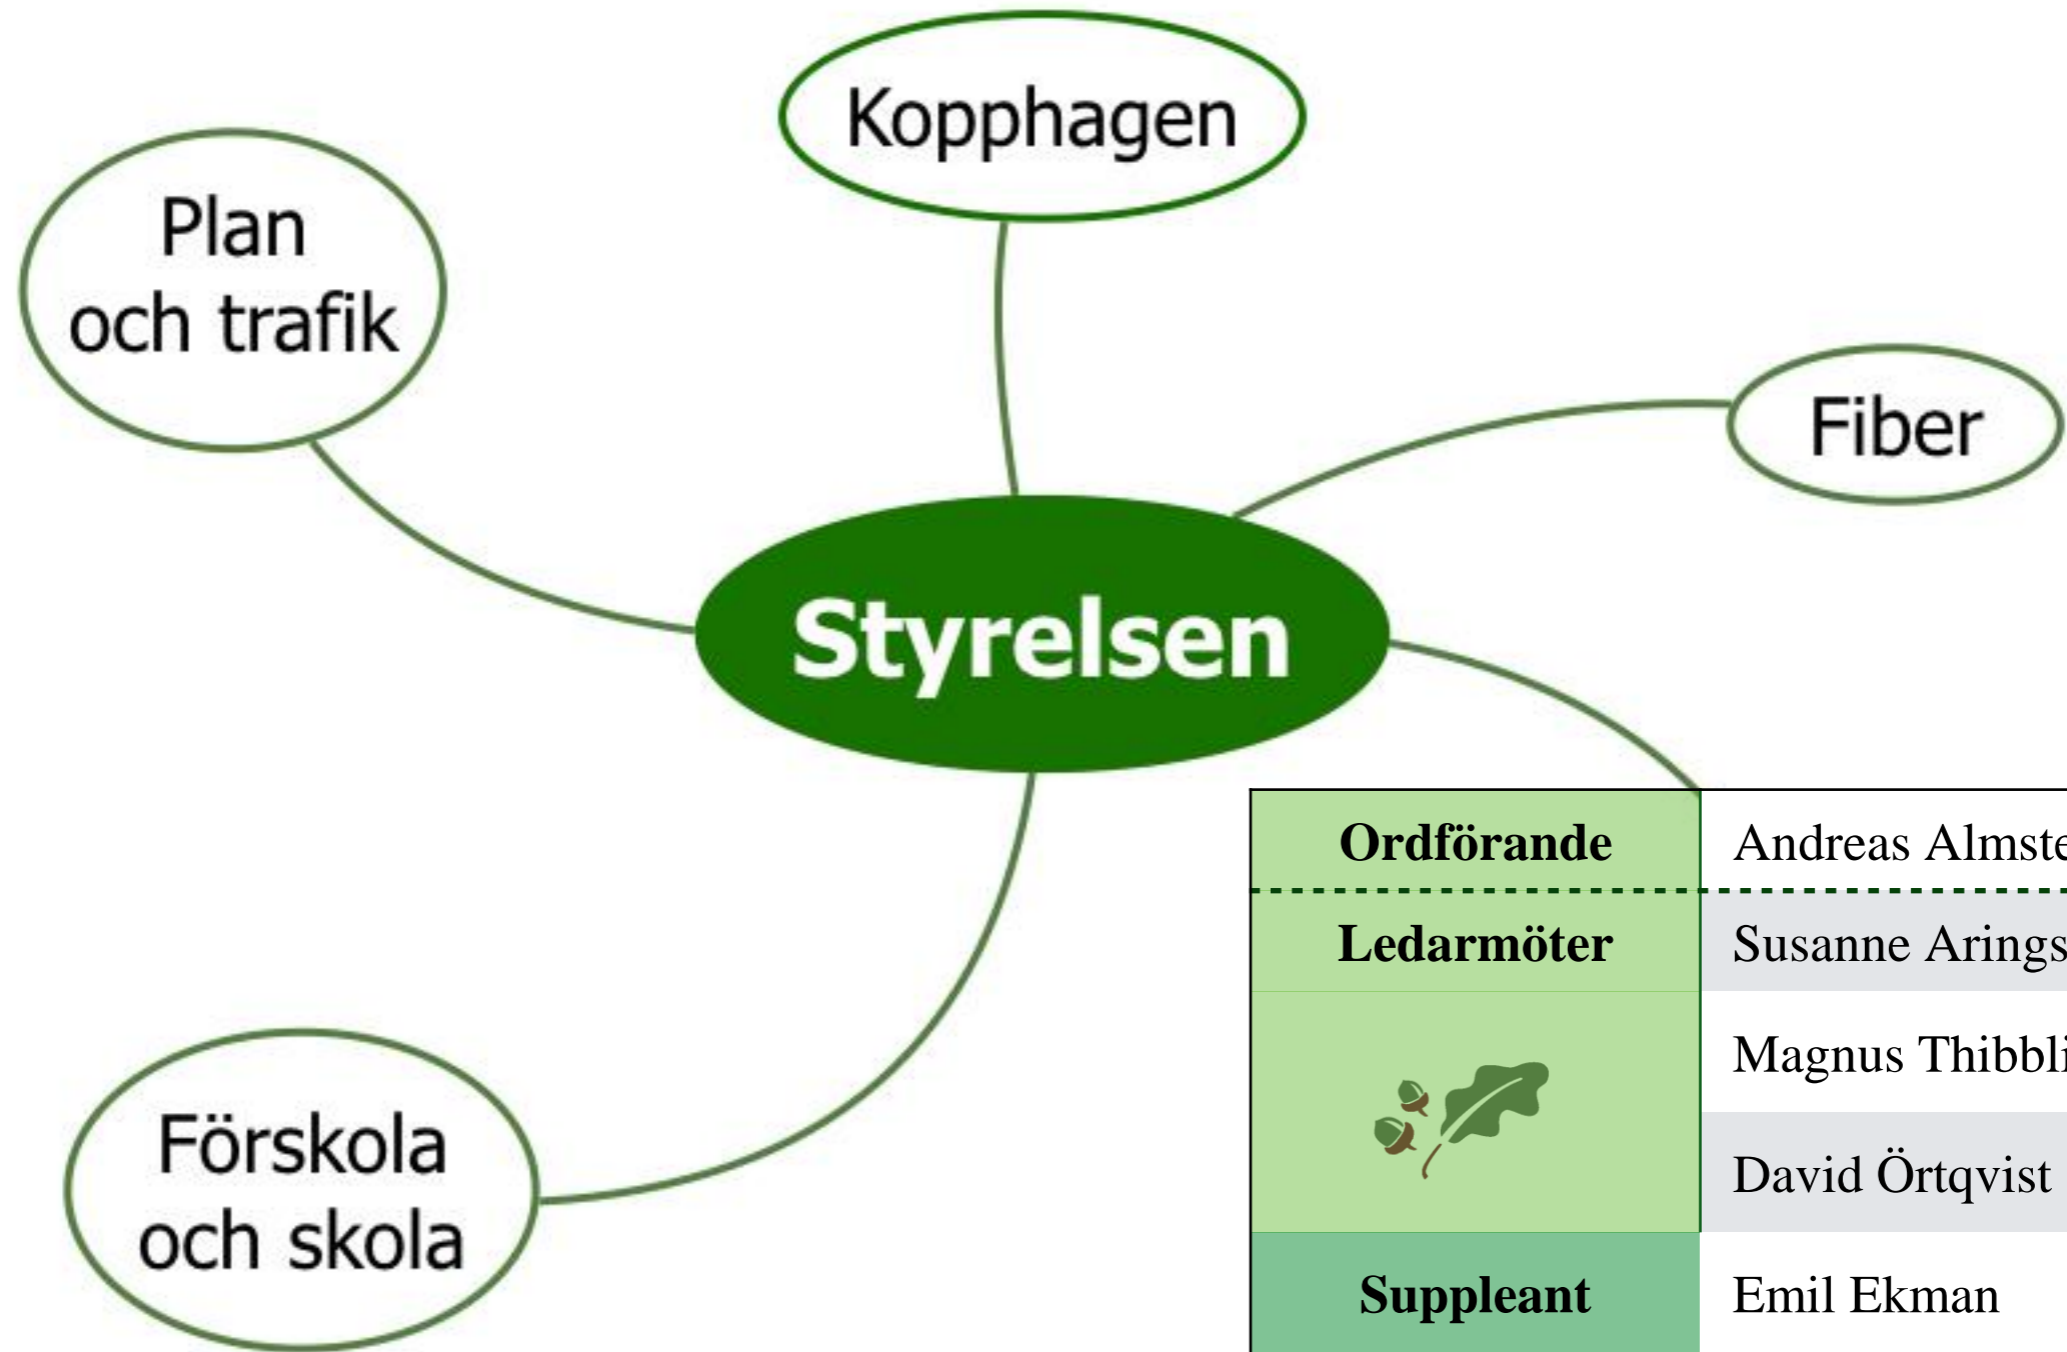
Kopphagen

Plan och trafik

Fiber

Styrelsen

Förskola och skola

| Ordförande | Andreas Almste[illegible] |
|---|---|
| Ledarmöter | Susanne Arings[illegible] |
| | Magnus Thibbl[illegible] |
| | David Örtqvist |
| Suppleant | Emil Ekman |